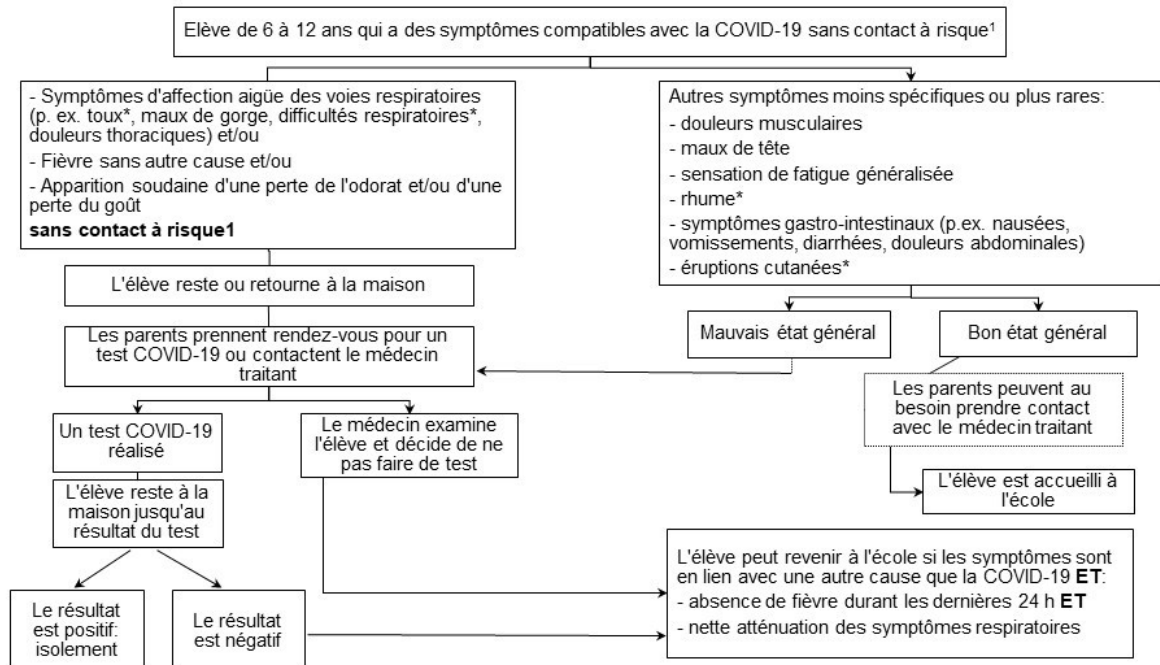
Elève de 6 à 12 ans qui a des symptômes compatibles avec la COVID-19 sans contact à risque¹

- Symptômes d'affection aigüe des voies respiratoires (p. ex. toux*, maux de gorge, difficultés respiratoires*, douleurs thoraciques) et/ou
- Fièvre sans autre cause et/ou
- Apparition soudaine d'une perte de l'odorat et/ou d'une perte du goût
**sans contact à risque1**

L'élève reste ou retourne à la maison

Les parents prennent rendez-vous pour un test COVID-19 ou contactent le médecin traitant

Un test COVID-19 réalisé

L'élève reste à la maison jusqu'au résultat du test

Le résultat est positif: isolement

Le résultat est négatif

Le médecin examine l'élève et décide de ne pas faire de test

Autres symptômes moins spécifiques ou plus rares:
- douleurs musculaires
- maux de tête
- sensation de fatigue généralisée
- rhume*
- symptômes gastro-intestinaux (p.ex. nausées, vomissements, diarrhées, douleurs abdominales)
- éruptions cutanées*

Mauvais état général

Bon état général

Les parents peuvent au besoin prendre contact avec le médecin traitant

L'élève est accueilli à l'école

L'élève peut revenir à l'école si les symptômes sont en lien avec une autre cause que la COVID-19 **ET**:
- absence de fièvre durant les dernières 24 h **ET**
- nette atténuation des symptômes respiratoires